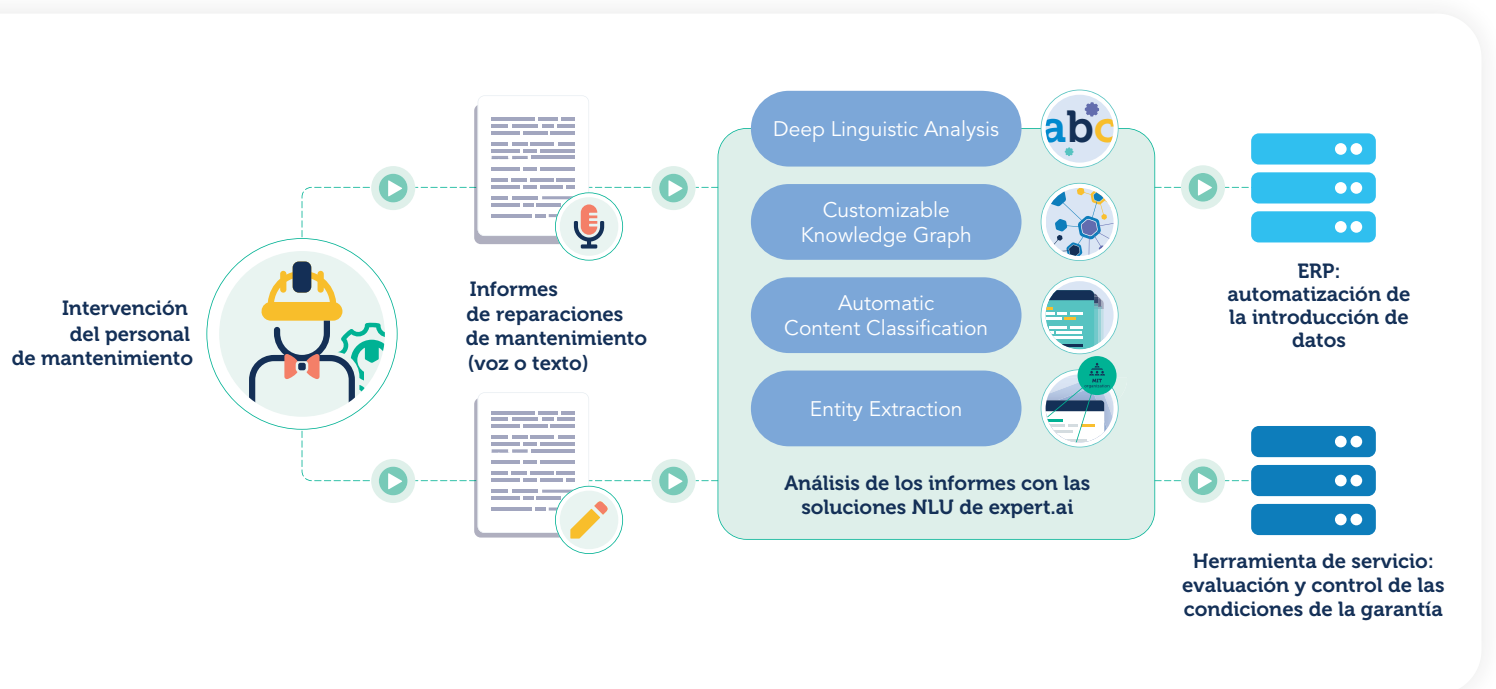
Intervención del personal de mantenimiento

Informes de reparaciones de mantenimiento (voz o texto)

Deep Linguistic Analysis

abc

Customizable Knowledge Graph

Automatic Content Classification

Entity Extraction

Análisis de los informes con las soluciones NLU de expert.ai

ERP: automatización de la introducción de datos

Herramienta de servicio: evaluación y control de las condiciones de la garantía